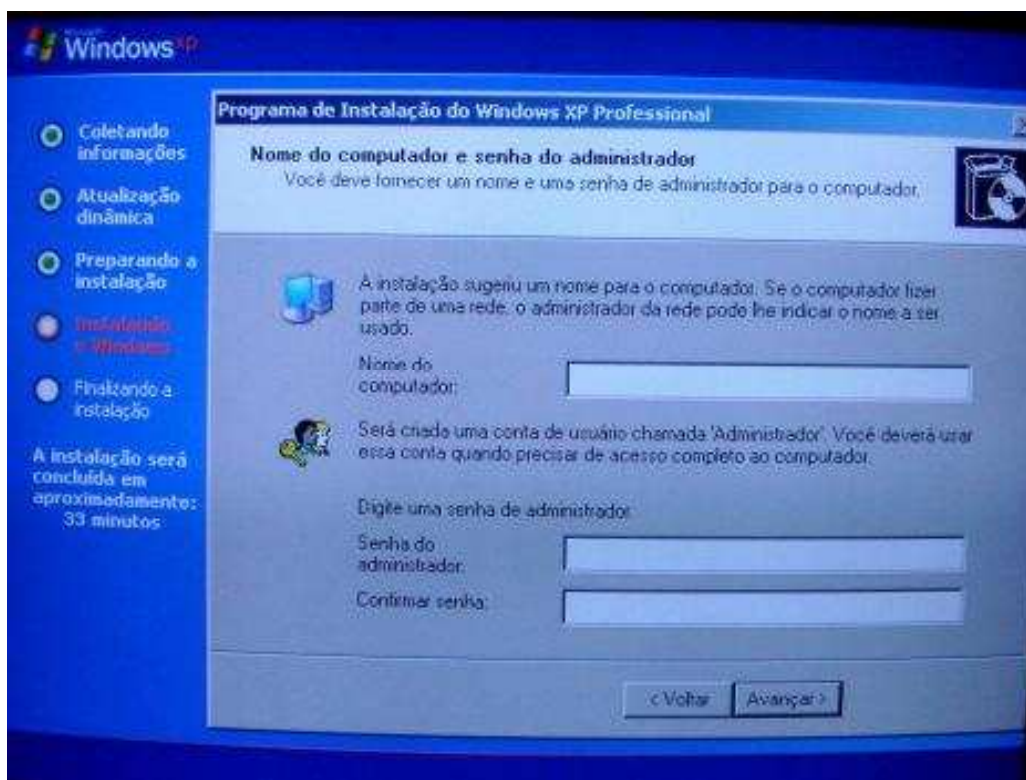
Windows XP

Coletando informações

Atualização dinâmica

Preparando a instalação

Instalando o Windows

Finalizando a instalação

A instalação será concluída em aproximadamente: 33 minutos

Programa de Instalação do Windows XP Professional

Nome do computador e senha do administrador

Você deve fornecer um nome e uma senha de administrador para o computador.

A instalação sugeriu um nome para o computador. Se o computador fizer parte de uma rede, o administrador da rede pode lhe indicar o nome a ser usado.

Nome do computador:

Será criada uma conta de usuário chamada 'Administrador'. Você deverá usar essa conta quando precisar de acesso completo ao computador.

Digite uma senha de administrador.

Senha do administrador:

Confirmar senha:

< Voltar

Avançar >